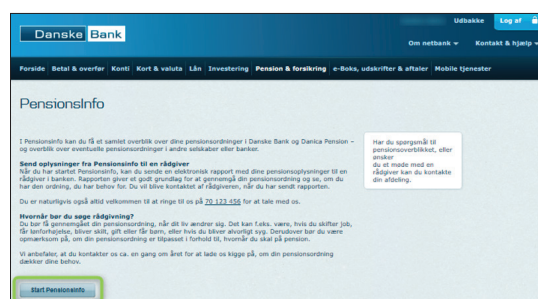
Udbakke Log af

Danske Bank

Om netbank ▾ Kontakt & hjælp ▾

Forside | Betal & overfør | Konti | Kort & valuta | Lån | Investering | Pension & forsikring | e-Boks, udskrifter & aftaler | Mobile tjenester

PensionsInfo

I PensionsInfo kan du få et samlet overblik over dine pensionsordninger i Danske Bank og Danica Pension – og overblik over eventuelle pensionsordninger i andre selskaber eller banker.

Send oplysninger fra PensionsInfo til en rådgiver
Når du har startet PensionsInfo, kan du sende en elektronisk rapport med dine pensionsoplysninger til en rådgiver i banken. Rapporten giver et godt grundlag for at gennemgå din pensionsordning og se, om du har den ordning, du har behov for. Du vil blive kontaktet af rådgiveren, når du har sendt rapporten.

Du er naturligvis også altid velkommen til at ringe til os på 70 123 456 for at tale med os.

Hvornår bør du søge rådgivning?
Du bør få gennemgået din pensionsordning, når dit liv ændrer sig. Det kan f.eks. være, hvis du skifter job, får tenforhøjelse, bliver skilt, gift eller får børn, eller hvis du bliver alvorligt syg. Derudover bør du være opmærksom på, om din pensionsordning er tilpasset i forhold til, hvornår du skal på pension.

Vi anbefaler, at du kontakter os ca. en gang om året for at lade os kigge på, om din pensionsordning dækker dine behov.

Har du spørgsmål til pensionsoverblikket, eller ønsker du et møde med en rådgiver kan du kontakte din afdeling.

Start PensionsInfo